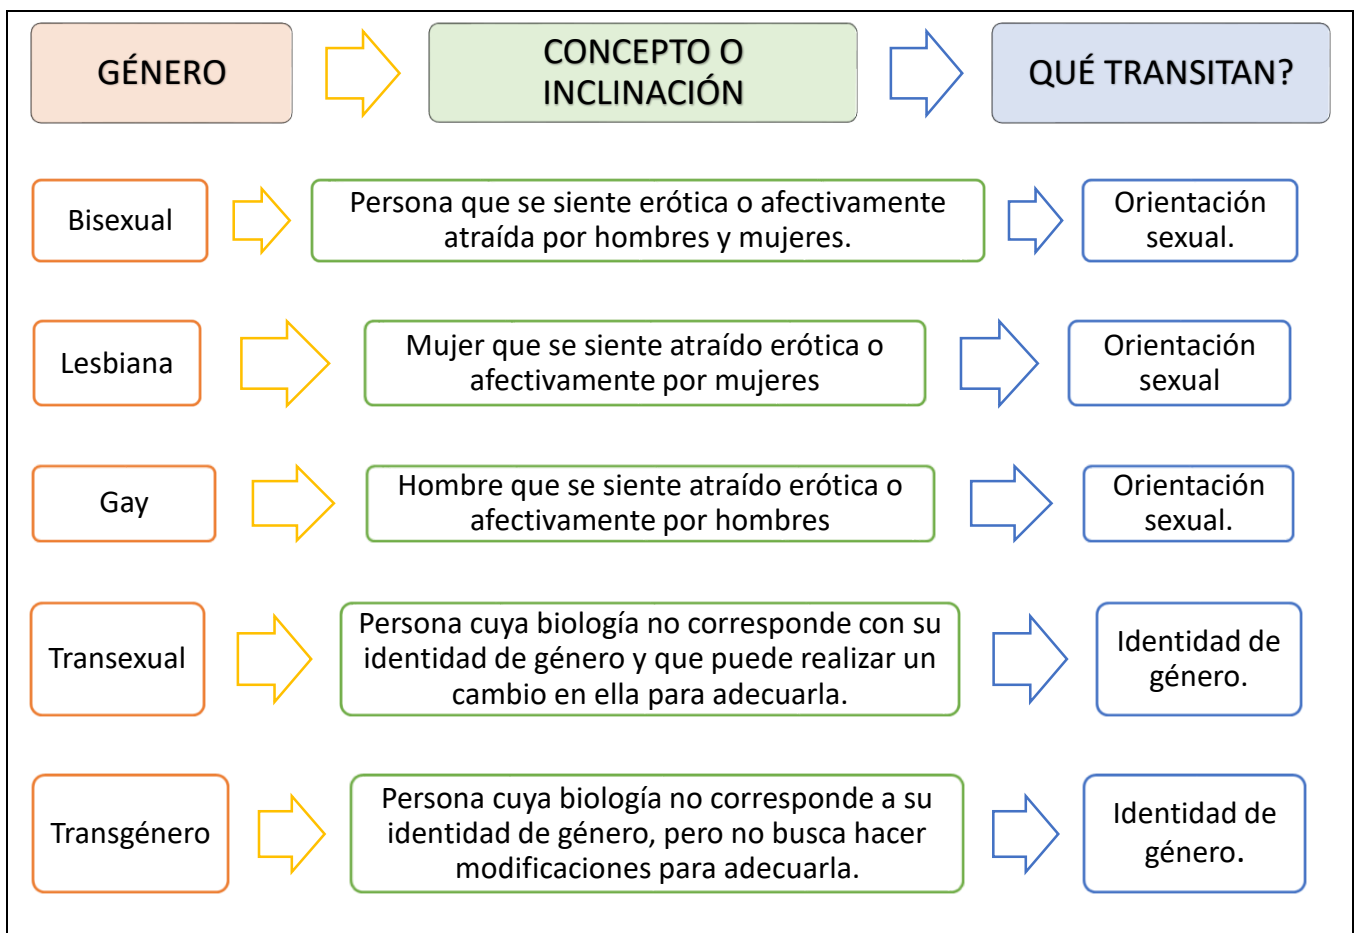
GÉNERO

CONCEPTO O INCLINACIÓN

QUÉ TRANSITAN?

Bisexual

Persona que se siente erótica o afectivamente atraída por hombres y mujeres.

Orientación sexual.

Lesbiana

Mujer que se siente atraído erótica o afectivamente por mujeres

Orientación sexual

Gay

Hombre que se siente atraído erótica o afectivamente por hombres

Orientación sexual.

Transexual

Persona cuya biología no corresponde con su identidad de género y que puede realizar un cambio en ella para adecuarla.

Identidad de género.

Transgénero

Persona cuya biología no corresponde a su identidad de género, pero no busca hacer modificaciones para adecuarla.

Identidad de género.